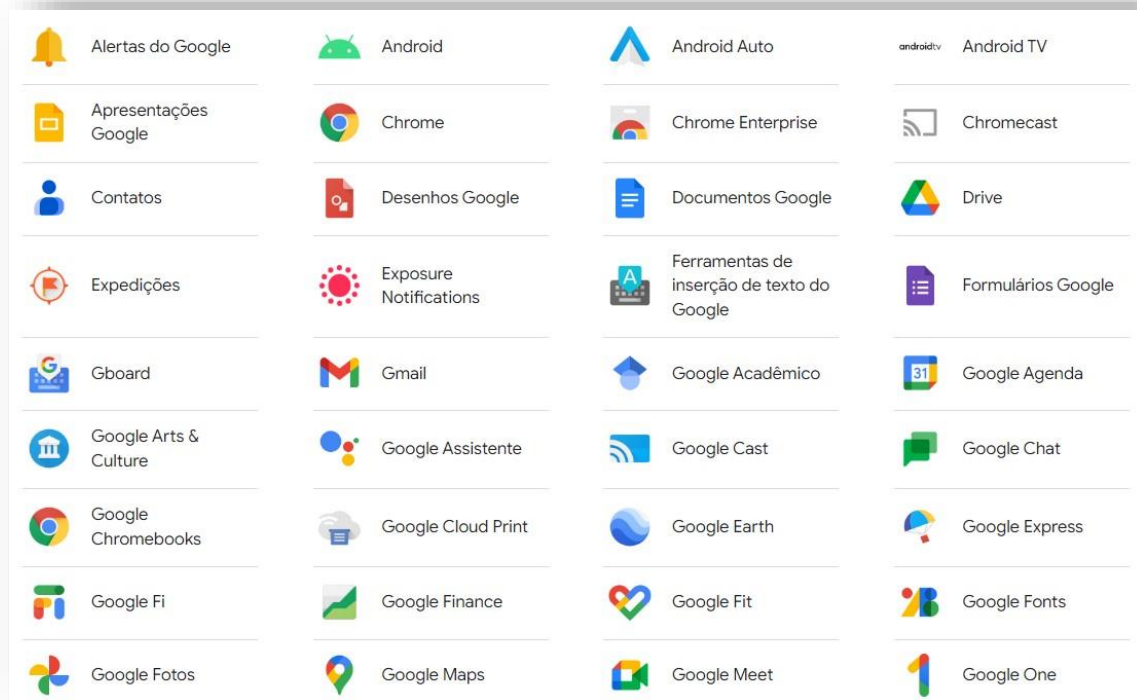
| | | | |
|---|---|---|---|
| Alertas do Google | Android | Android Auto | androidtv Android TV |
| Apresentações Google | Chrome | Chrome Enterprise | Chromecast |
| Contatos | Desenhos Google | Documentos Google | Drive |
| Expedições | Exposure Notifications | Ferramentas de inserção de texto do Google | Formulários Google |
| Gboard | Gmail | Google Acadêmico | 31 Google Agenda |
| Google Arts & Culture | Google Assistente | Google Cast | Google Chat |
| Google Chromebooks | Google Cloud Print | Google Earth | Google Express |
| Google Fi | Google Finance | Google Fit | Google Fonts |
| Google Fotos | Google Maps | Google Meet | Google One |